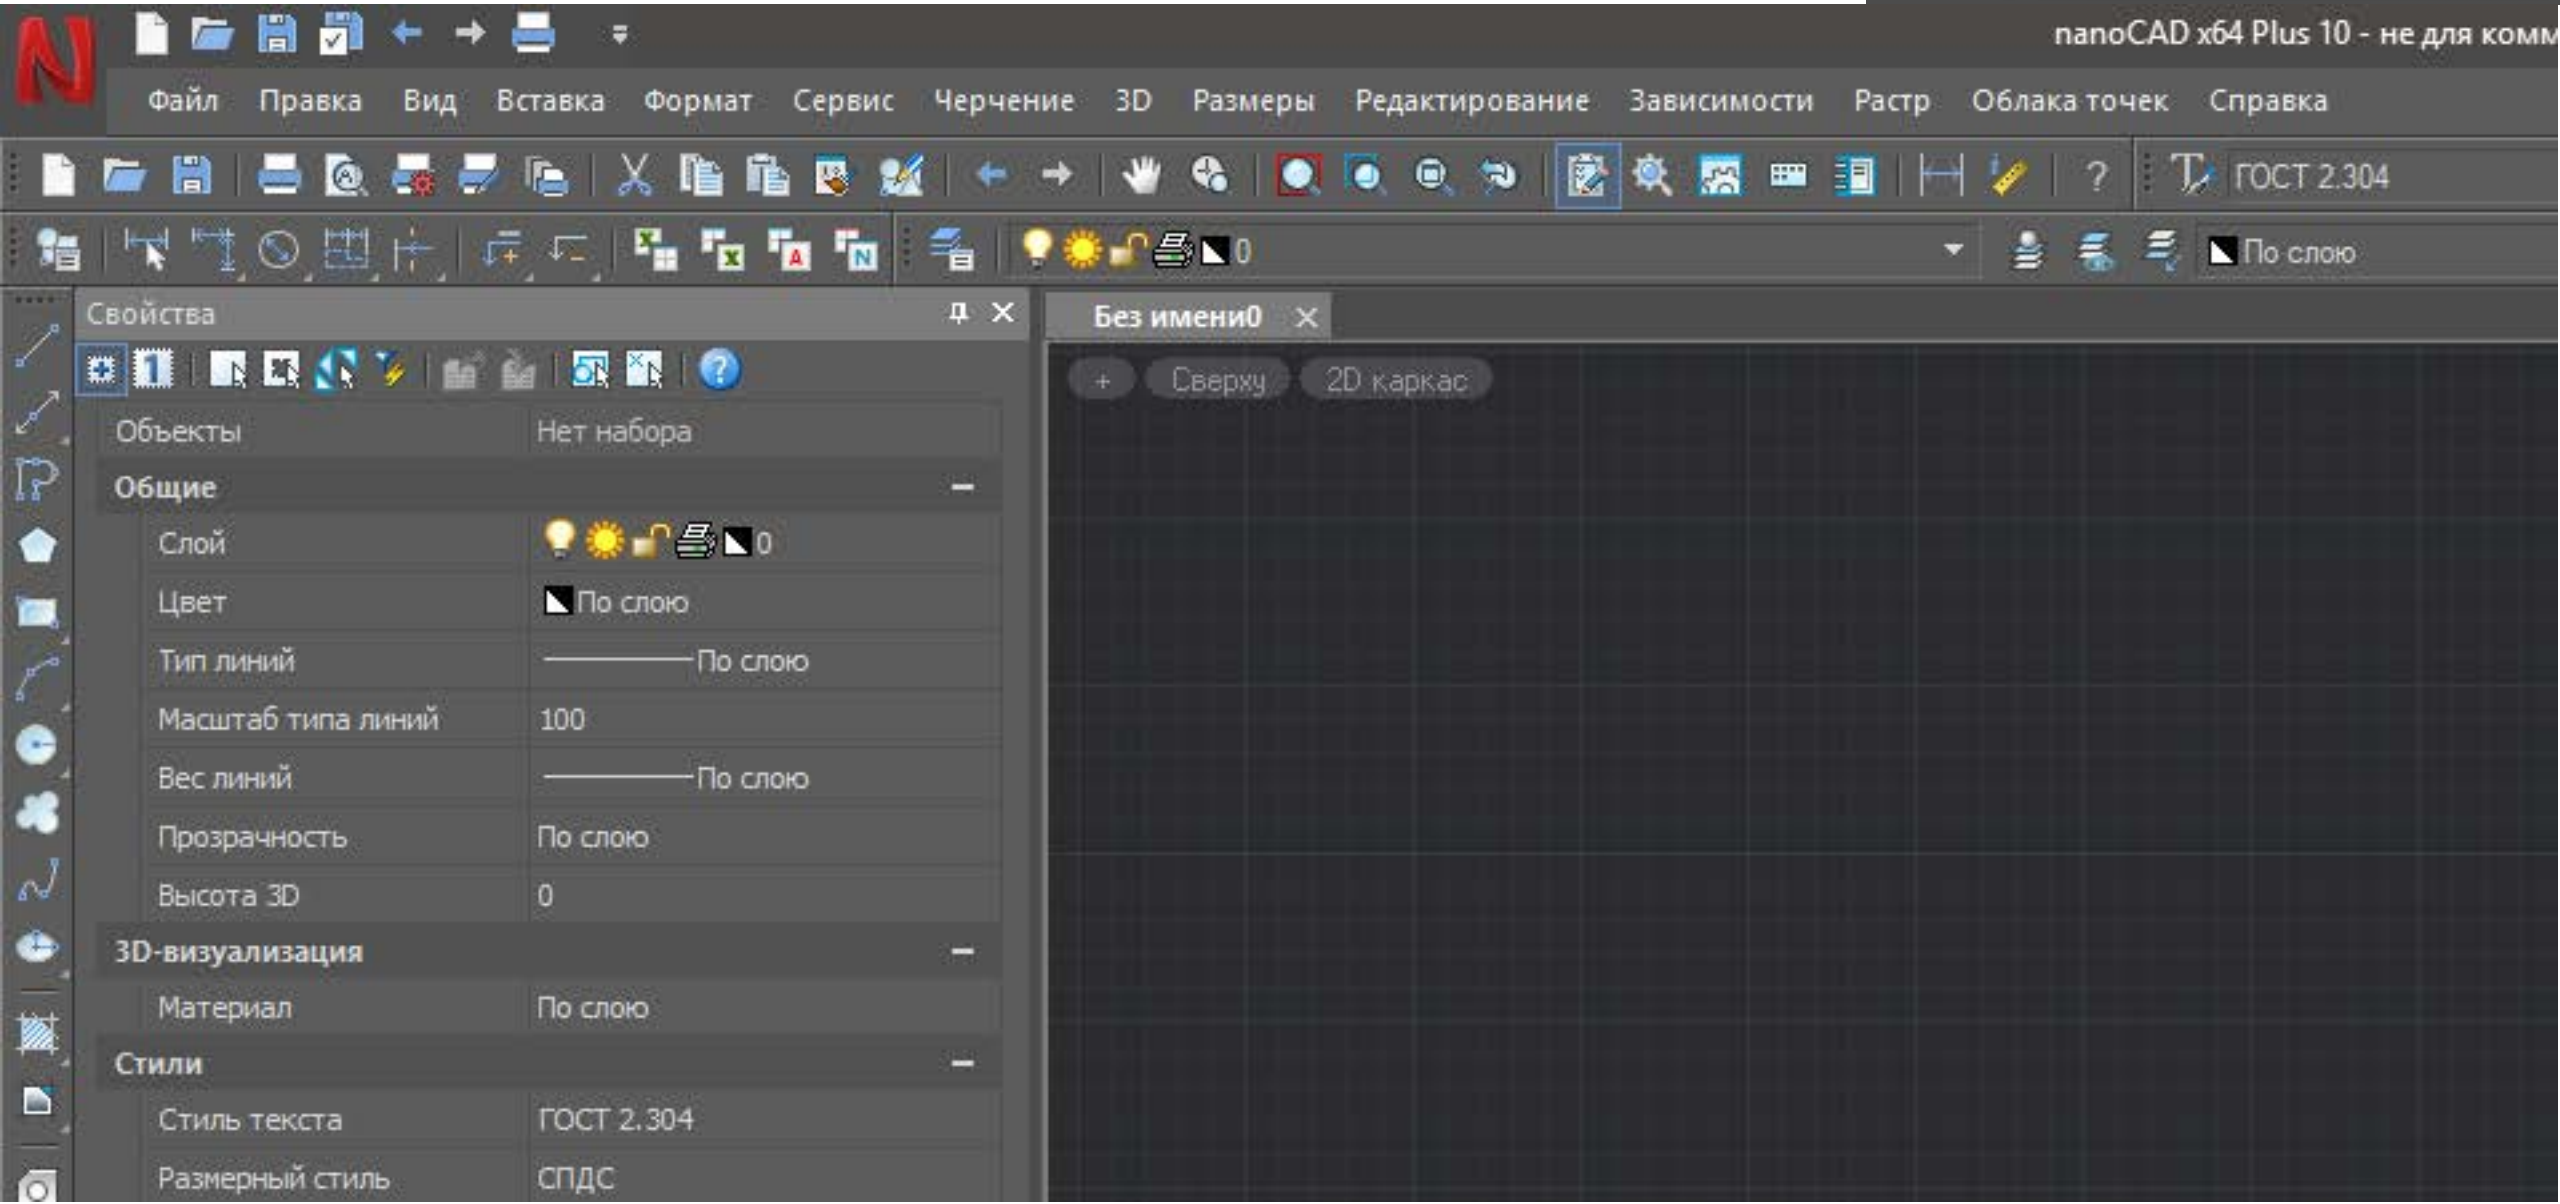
nanoCAD x64 Plus 10 - не для комм

Файл Правка Вид Вставка Формат Сервис Черчение 3D Размеры Редактирование Зависимости Растр Облака точек Справка

ГОСТ 2.304

0

По слою

Свойства

Без имени0

+ Сверху 2D каркас

| | |
|---|---|
| Объекты | Нет набора |
| **Общие** | − |
| Слой | 0 |
| Цвет | По слою |
| Тип линий | По слою |
| Масштаб типа линий | 100 |
| Вес линий | По слою |
| Прозрачность | По слою |
| Высота 3D | 0 |
| **3D-визуализация** | − |
| Материал | По слою |
| **Стили** | − |
| Стиль текста | ГОСТ 2.304 |
| Размерный стиль | СПДС |